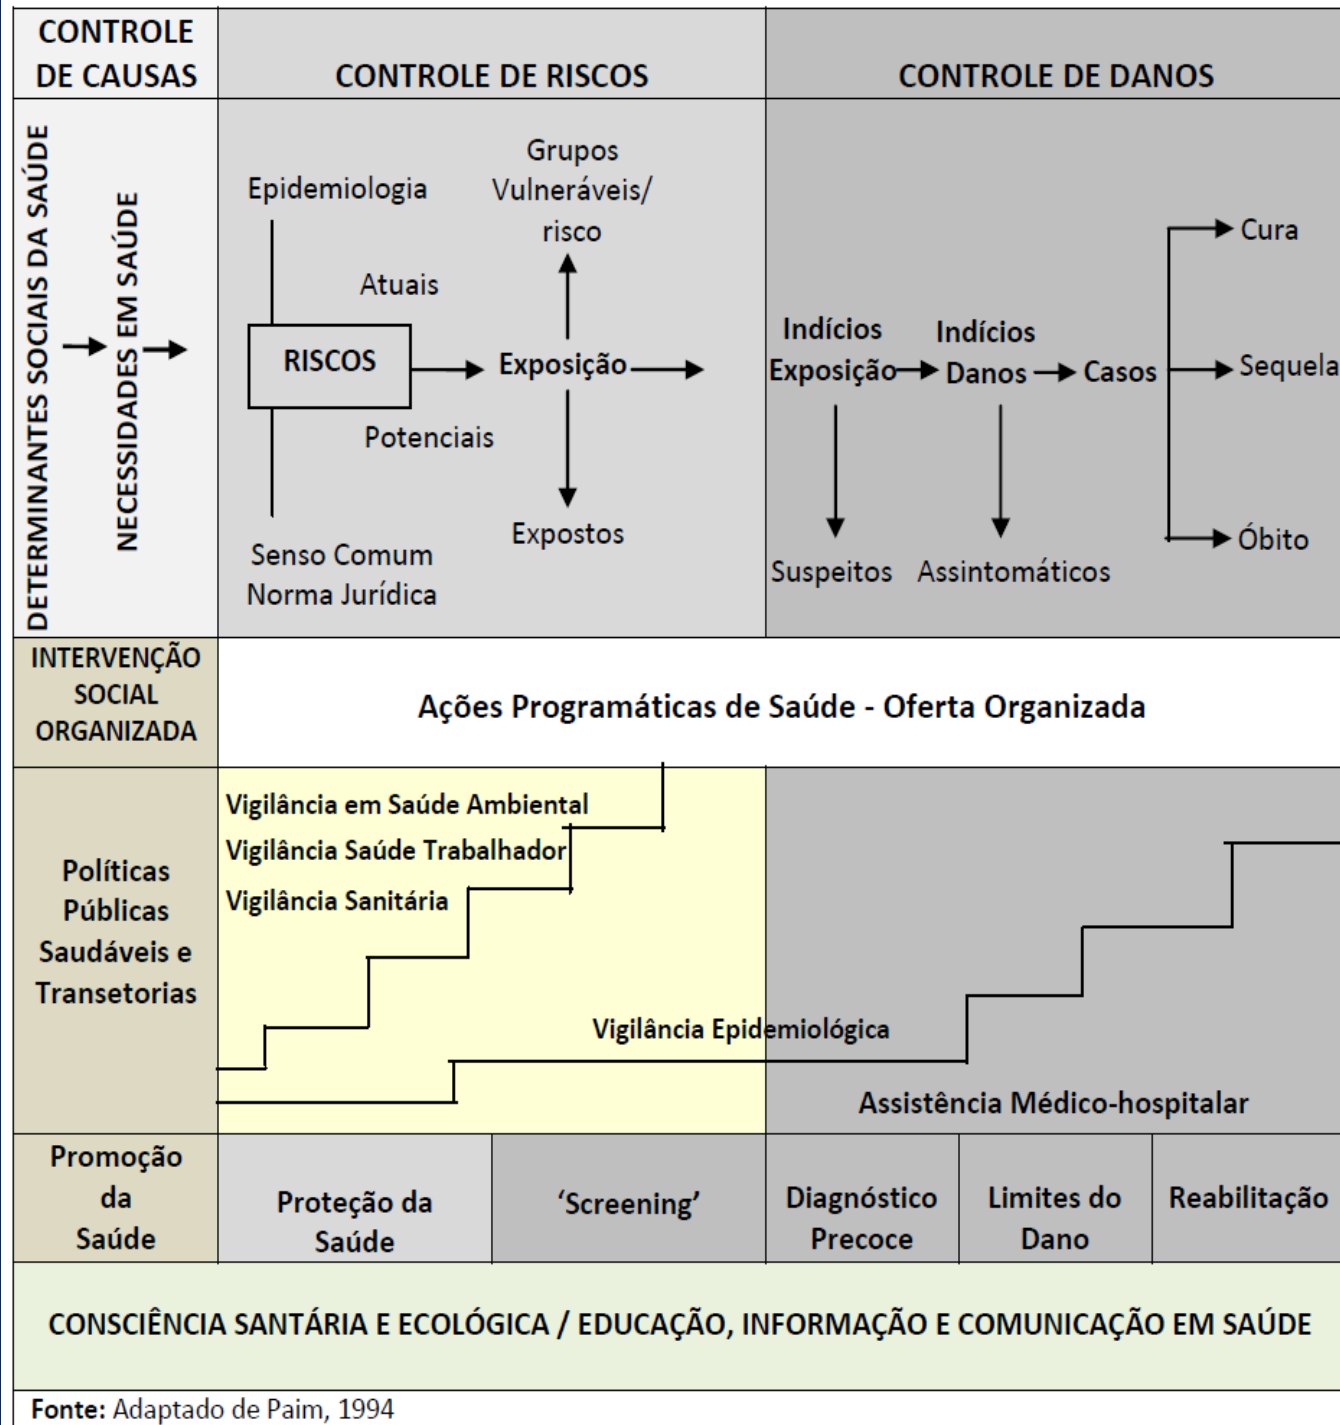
CONTROLE DE CAUSAS

CONTROLE DE RISCOS

CONTROLE DE DANOS

DETERMINANTES SOCIAIS DA SAÚDE → NECESSIDADES EM SAÚDE →

Epidemiologia

Atuais

RISCOS → Exposição →

Potenciais

Senso Comum
Norma Jurídica

Grupos Vulneráveis/ risco

Expostos

Indícios Exposição → Indícios Danos → Casos

Suspeitos Assintomáticos

Cura
Sequela
Óbito

INTERVENÇÃO SOCIAL ORGANIZADA

Ações Programáticas de Saúde - Oferta Organizada

Políticas Públicas Saudáveis e Transetorias

Vigilância em Saúde Ambiental
Vigilância Saúde Trabalhador
Vigilância Sanitária

Vigilância Epidemiológica

Assistência Médico-hospitalar

| Promoção da Saúde | Proteção da Saúde | 'Screening' | Diagnóstico Precoce | Limites do Dano | Reabilitação |
|---|---|---|---|---|---|

CONSCIÊNCIA SANTÁRIA E ECOLÓGICA / EDUCAÇÃO, INFORMAÇÃO E COMUNICAÇÃO EM SAÚDE

Fonte: Adaptado de Paim, 1994